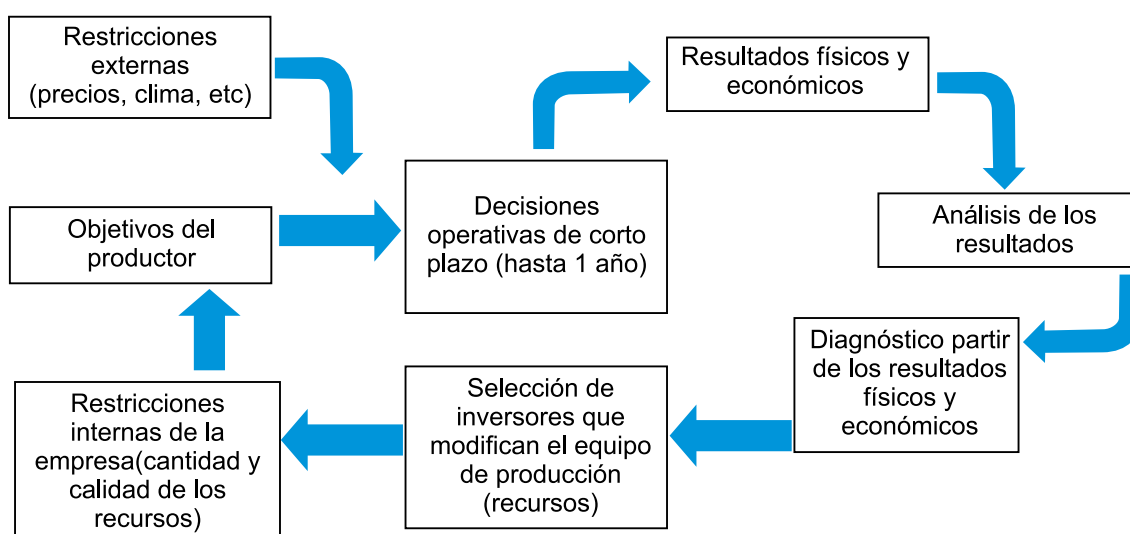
Restricciones externas (precios, clima, etc)

Objetivos del productor

Decisiones operativas de corto plazo (hasta 1 año)

Resultados físicos y económicos

Análisis de los resultados

Diagnóstico partir de los resultados físicos y económicos

Selección de inversores que modifican el equipo de producción (recursos)

Restricciones internas de la empresa(cantidad y calidad de los recursos)